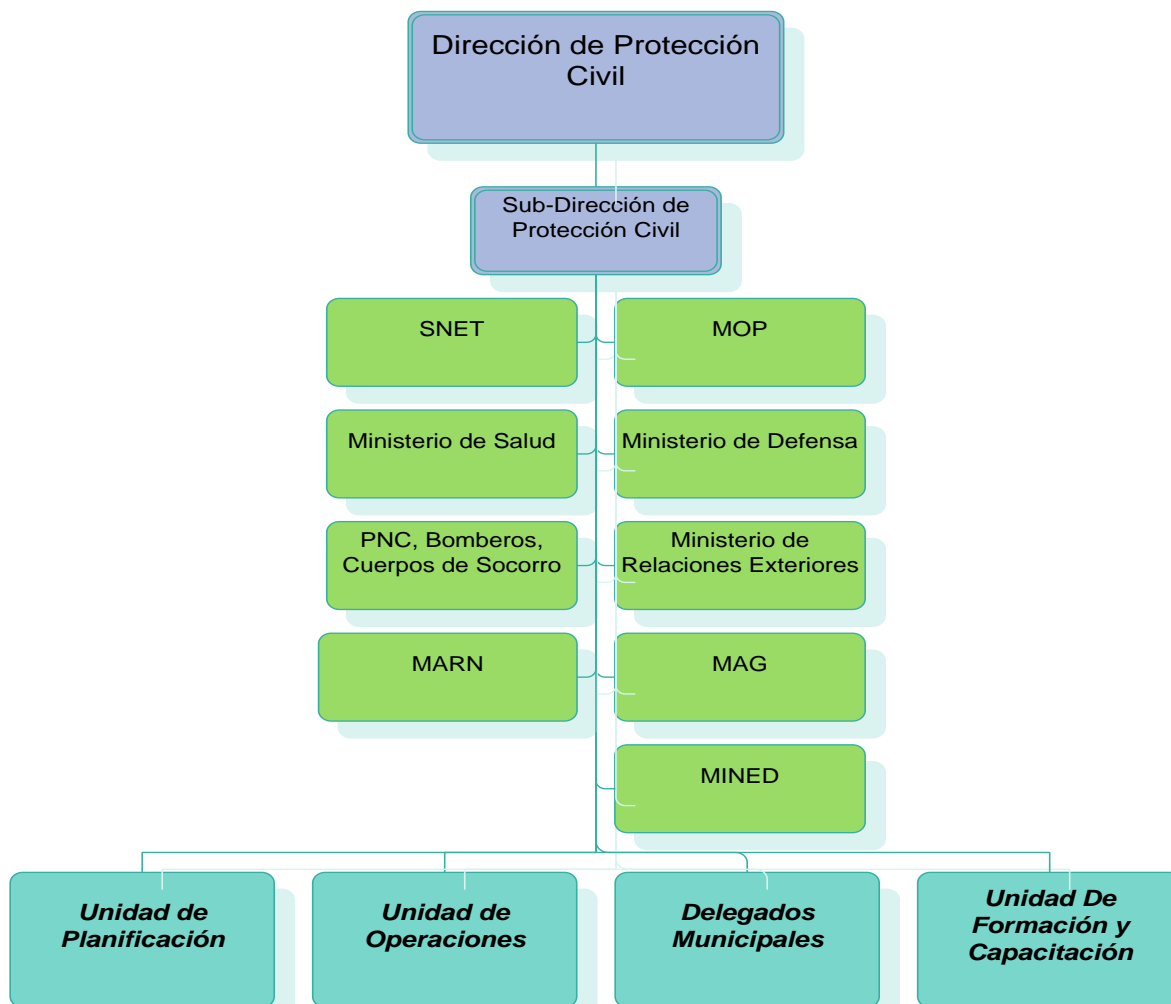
Dirección de Protección Civil

Sub-Dirección de Protección Civil

SNET

MOP

Ministerio de Salud

Ministerio de Defensa

PNC, Bomberos, Cuerpos de Socorro

Ministerio de Relaciones Exteriores

MARN

MAG

MINED

*Unidad de Planificación*

*Unidad de Operaciones*

*Delegados Municipales*

*Unidad De Formación y Capacitación*